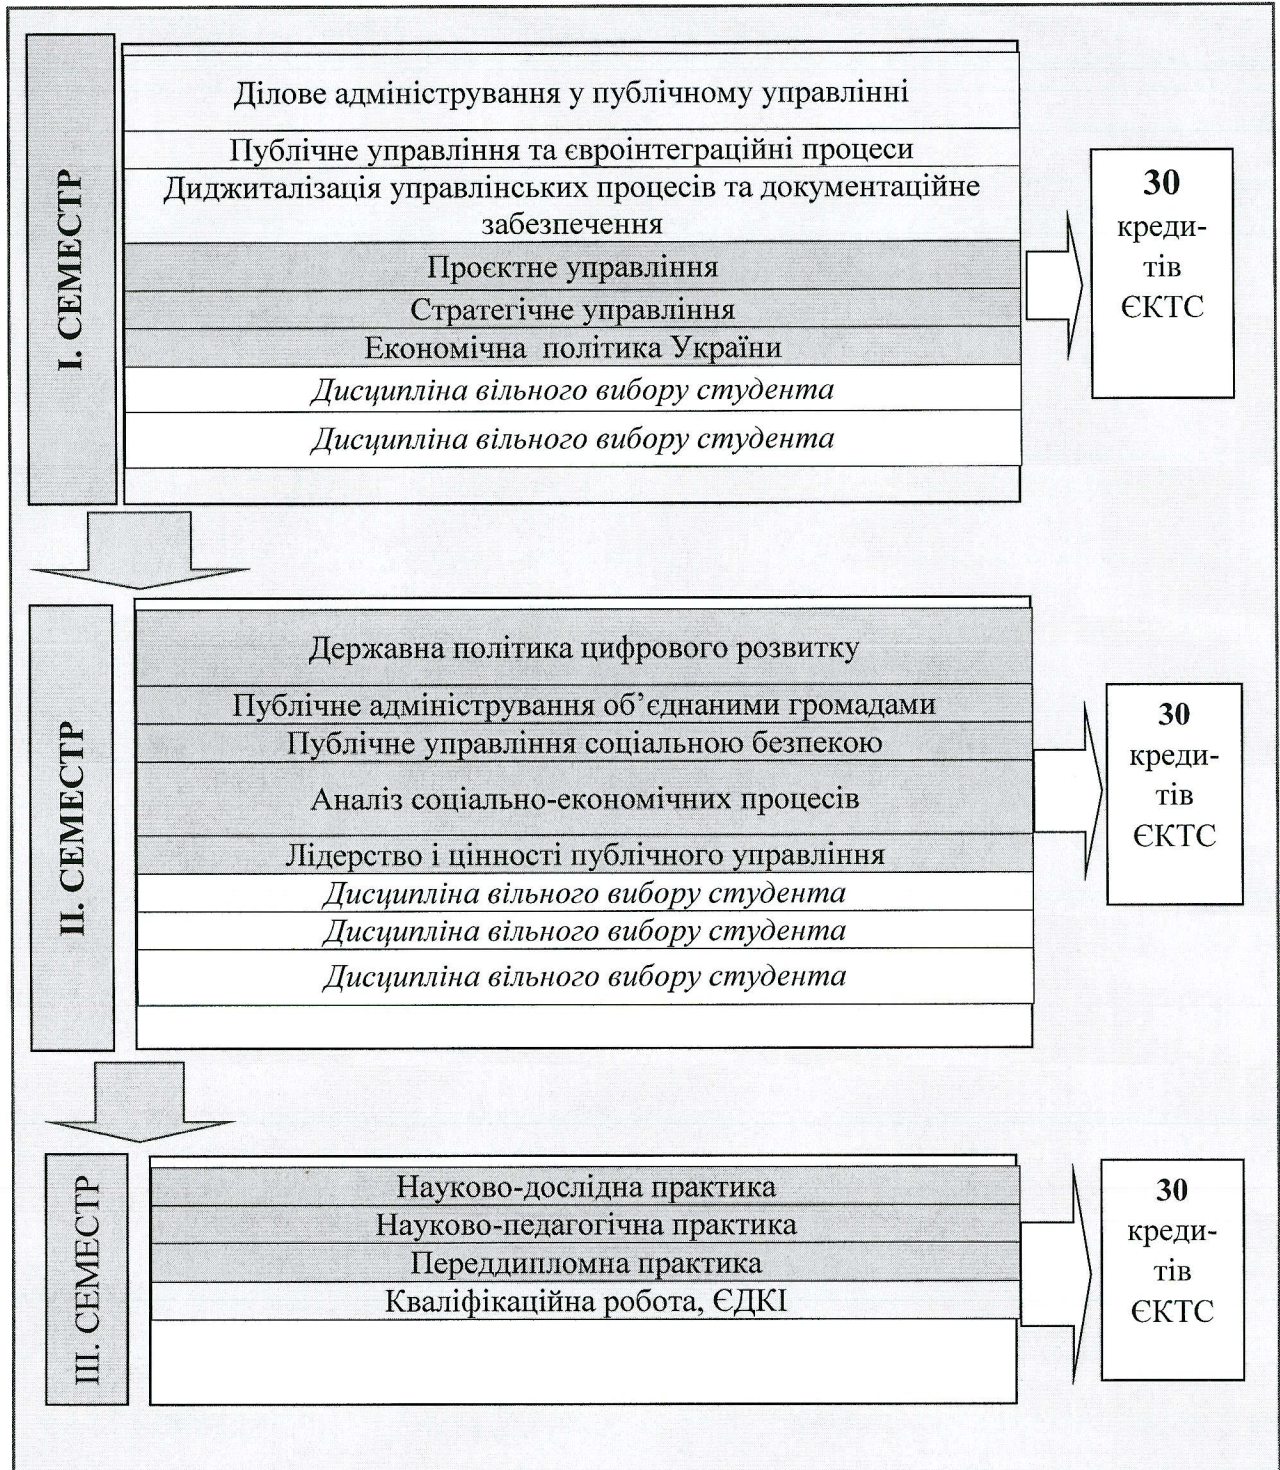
I. СЕМЕСТР

Ділове адміністрування у публічному управлінні

Публічне управління та євроінтеграційні процеси

Диджиталізація управлінських процесів та документаційне забезпечення

Проєктне управління

Стратегічне управління

Економічна політика України

*Дисципліна вільного вибору студента*

*Дисципліна вільного вибору студента*

**30** кредитів ЄКТС

II. СЕМЕСТР

Державна політика цифрового розвитку

Публічне адміністрування об'єднаними громадами

Публічне управління соціальною безпекою

Аналіз соціально-економічних процесів

Лідерство і цінності публічного управління

*Дисципліна вільного вибору студента*

*Дисципліна вільного вибору студента*

*Дисципліна вільного вибору студента*

**30** кредитів ЄКТС

III. СЕМЕСТР

Науково-дослідна практика

Науково-педагогічна практика

Переддипломна практика

Кваліфікаційна робота, ЄДКІ

**30** кредитів ЄКТС